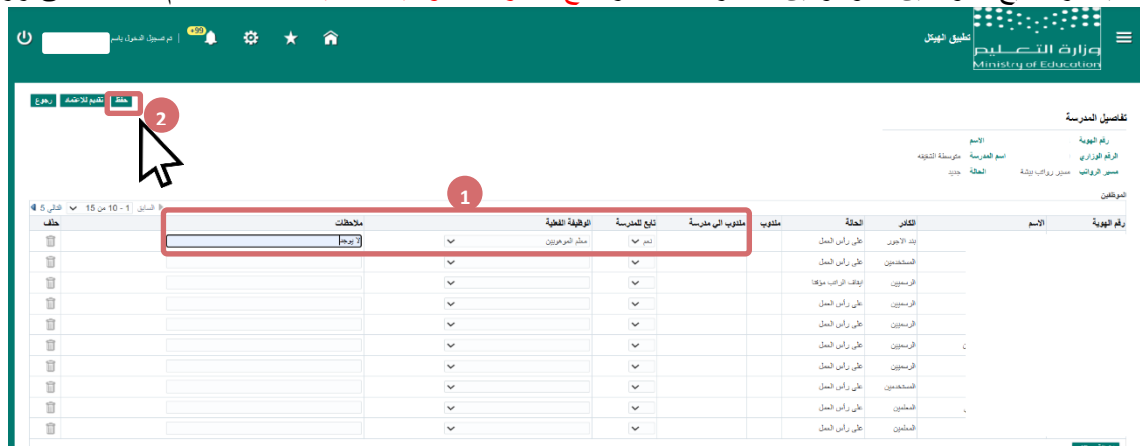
وزارة التعليم
Ministry of Education
تطبيق الهيكل
تم تسجيل الدخول باسم
+99

حفظ
تقديم للاعتماد
رجوع
2

تفاصيل المدرسة
رقم الهوية
الاسم
الرقم الوزاري
اسم المدرسة
متوسطة الشقيقه
مسير الرواتب
مسير رواتب بيشة
الحالة
جديد

الموظفين
1
السابق 1 - 10 من 15 التالي 5

| رقم الهوية | الاسم | الكادر | الحالة | مندوب | مندوب الى مدرسة | تابع للمدرسة | الوظيفة الفعلية | ملاحظات | حذف |
|---|---|---|---|---|---|---|---|---|---|
| | | بند الاجور | على رأس العمل | | | نعم | معلم الموهوبين | لا يوجد | |
| | | المستخدمين | على رأس العمل | | | | | | |
| | | الرسميين | ايقاف الراتب مؤقتا | | | | | | |
| | | الرسميين | على رأس العمل | | | | | | |
| | | الرسميين | على رأس العمل | | | | | | |
| | | الرسميين | على رأس العمل | | | | | | |
| | | الرسميين | على رأس العمل | | | | | | |
| | | المستخدمين | على رأس العمل | | | | | | |
| | | المعلمين | على رأس العمل | | | | | | |
| | | المعلمين | على رأس العمل | | | | | | |